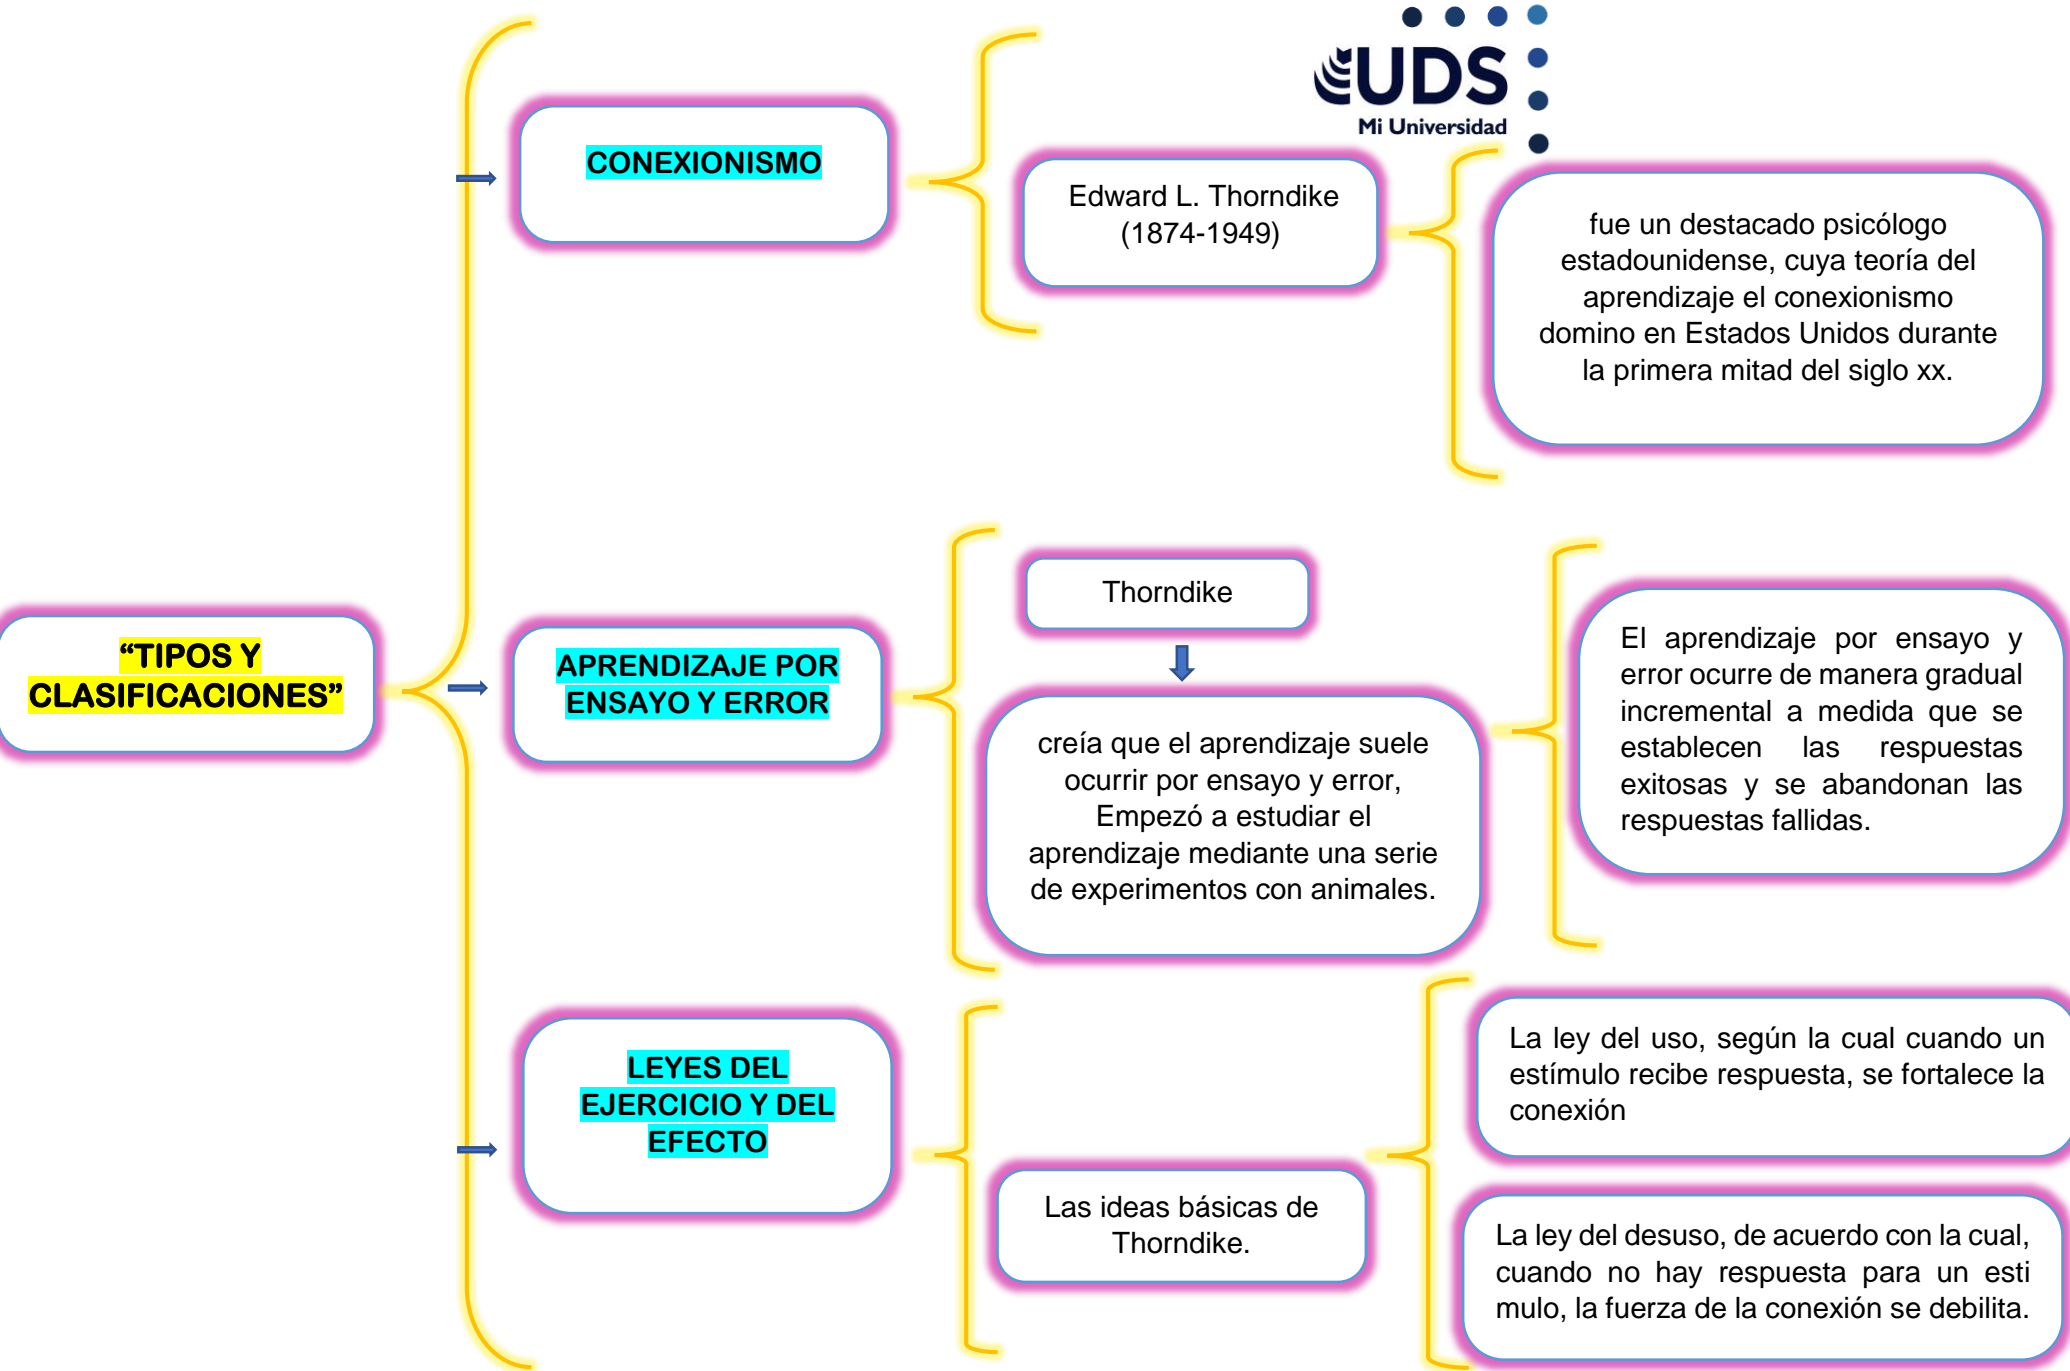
UDS
Mi Universidad

“TIPOS Y CLASIFICACIONES”

CONEXIONISMO

Edward L. Thorndike (1874-1949)

fue un destacado psicólogo estadounidense, cuya teoría del aprendizaje el conexionismo domino en Estados Unidos durante la primera mitad del siglo xx.

APRENDIZAJE POR ENSAYO Y ERROR

Thorndike

creía que el aprendizaje suele ocurrir por ensayo y error, Empezó a estudiar el aprendizaje mediante una serie de experimentos con animales.

El aprendizaje por ensayo y error ocurre de manera gradual incremental a medida que se establecen las respuestas exitosas y se abandonan las respuestas fallidas.

LEYES DEL EJERCICIO Y DEL EFECTO

Las ideas básicas de Thorndike.

La ley del uso, según la cual cuando un estímulo recibe respuesta, se fortalece la conexión

La ley del desuso, de acuerdo con la cual, cuando no hay respuesta para un esti mulo, la fuerza de la conexión se debilita.